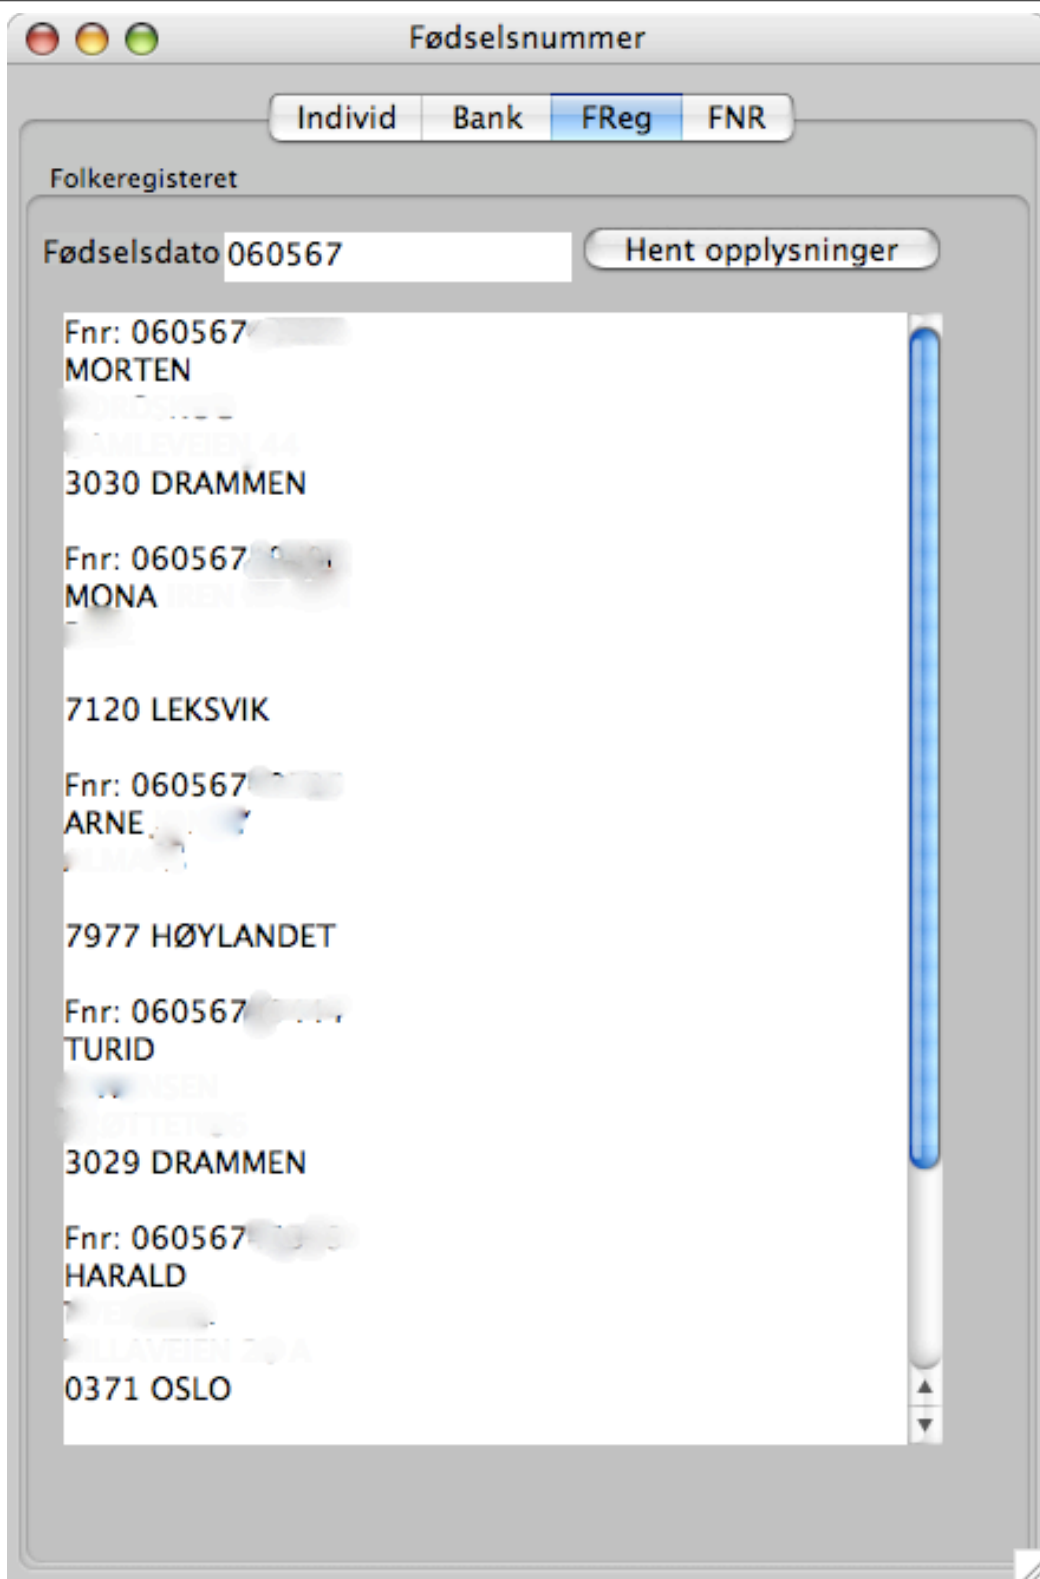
Fødselsnummer

Individ | Bank | FReg | FNR

Folkeregisteret

Fødselsdato 060567

Hent opplysninger

Fnr: 060567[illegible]
MORTEN
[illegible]
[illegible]
3030 DRAMMEN

Fnr: 060567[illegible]
MONA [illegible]
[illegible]

7120 LEKSVIK

Fnr: 060567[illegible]
ARNE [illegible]
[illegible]

7977 HØYLANDET

Fnr: 060567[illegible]
TURID
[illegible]
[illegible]
3029 DRAMMEN

Fnr: 060567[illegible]
HARALD
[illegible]
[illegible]
0371 OSLO